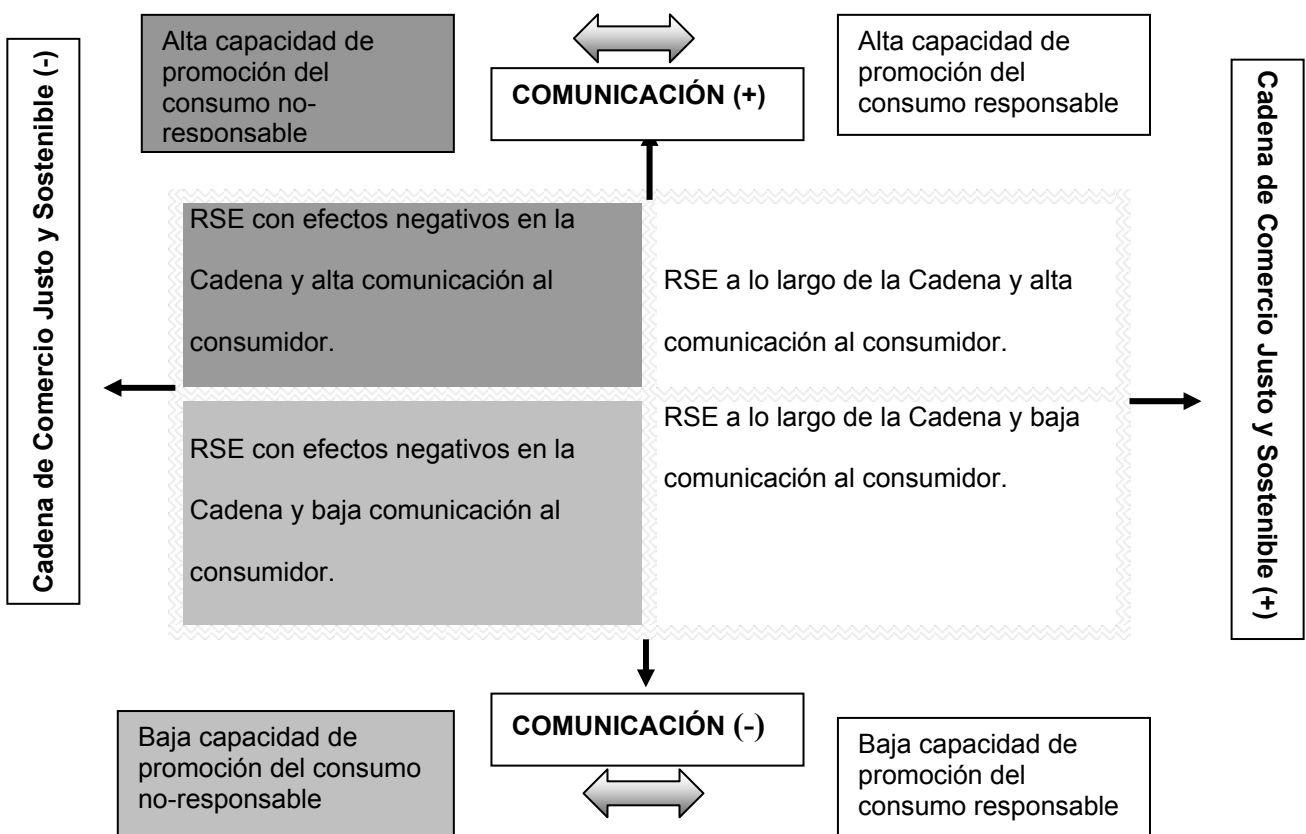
Cadena de Comercio Justo y Sostenible (-)

Alta capacidad de promoción del consumo no-responsable

COMUNICACIÓN (+)

Alta capacidad de promoción del consumo responsable

Cadena de Comercio Justo y Sostenible (+)

RSE con efectos negativos en la Cadena y alta comunicación al consumidor.

RSE a lo largo de la Cadena y alta comunicación al consumidor.

RSE con efectos negativos en la Cadena y baja comunicación al consumidor.

RSE a lo largo de la Cadena y baja comunicación al consumidor.

Baja capacidad de promoción del consumo no-responsable

COMUNICACIÓN (-)

Baja capacidad de promoción del consumo responsable